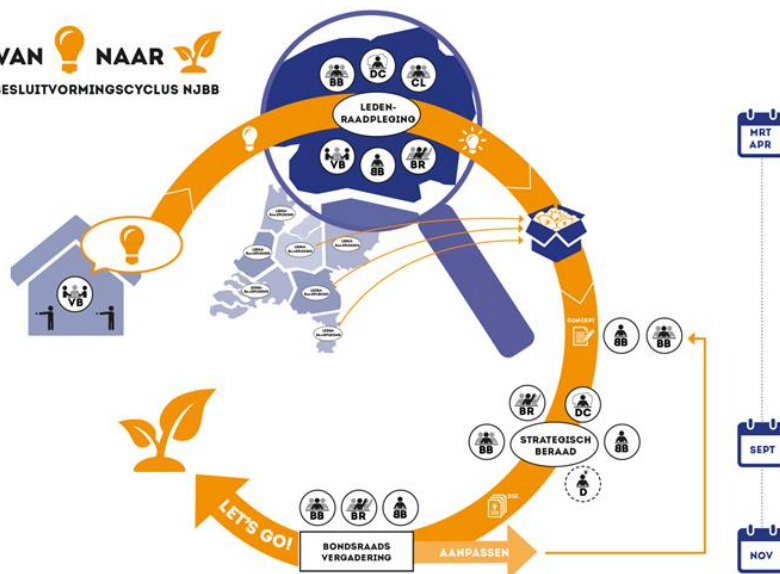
VAN NAAR
ESLUITVORMINGSCYCLUS NJBB

BB DC CL
LEDEN-RAADPLEGING
VB BB BR

VB

LEDEN RAADPLEGING
LEDEN RAADPLEGING
LEDEN RAADPLEGING
LEDEN RAADPLEGING
LEDEN RAADPLEGING
LEDEN RAADPLEGING
LEDEN RAADPLEGING

CONCEPT
BB BB

BR DC
BB
STRATEGISCH BERAAD
BB
D

BB BR BB
LET'S GO!
BONDSRAADS VERGADERING
AANPASSEN

MRT APR
SEPT
NOV